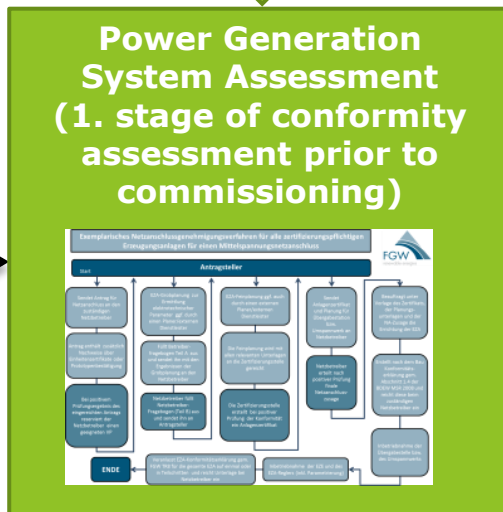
Power Generation System Assessment (1. stage of conformity assessment prior to commissioning)

Exemplarisches Netzanschlussgenehmigungsverfahren für alle zertifizierungspflichtigen Erzeugungsanlagen für einen Mittelspannungsnetzanschluss

FGW

Start

Antragsteller

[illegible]

ENDE